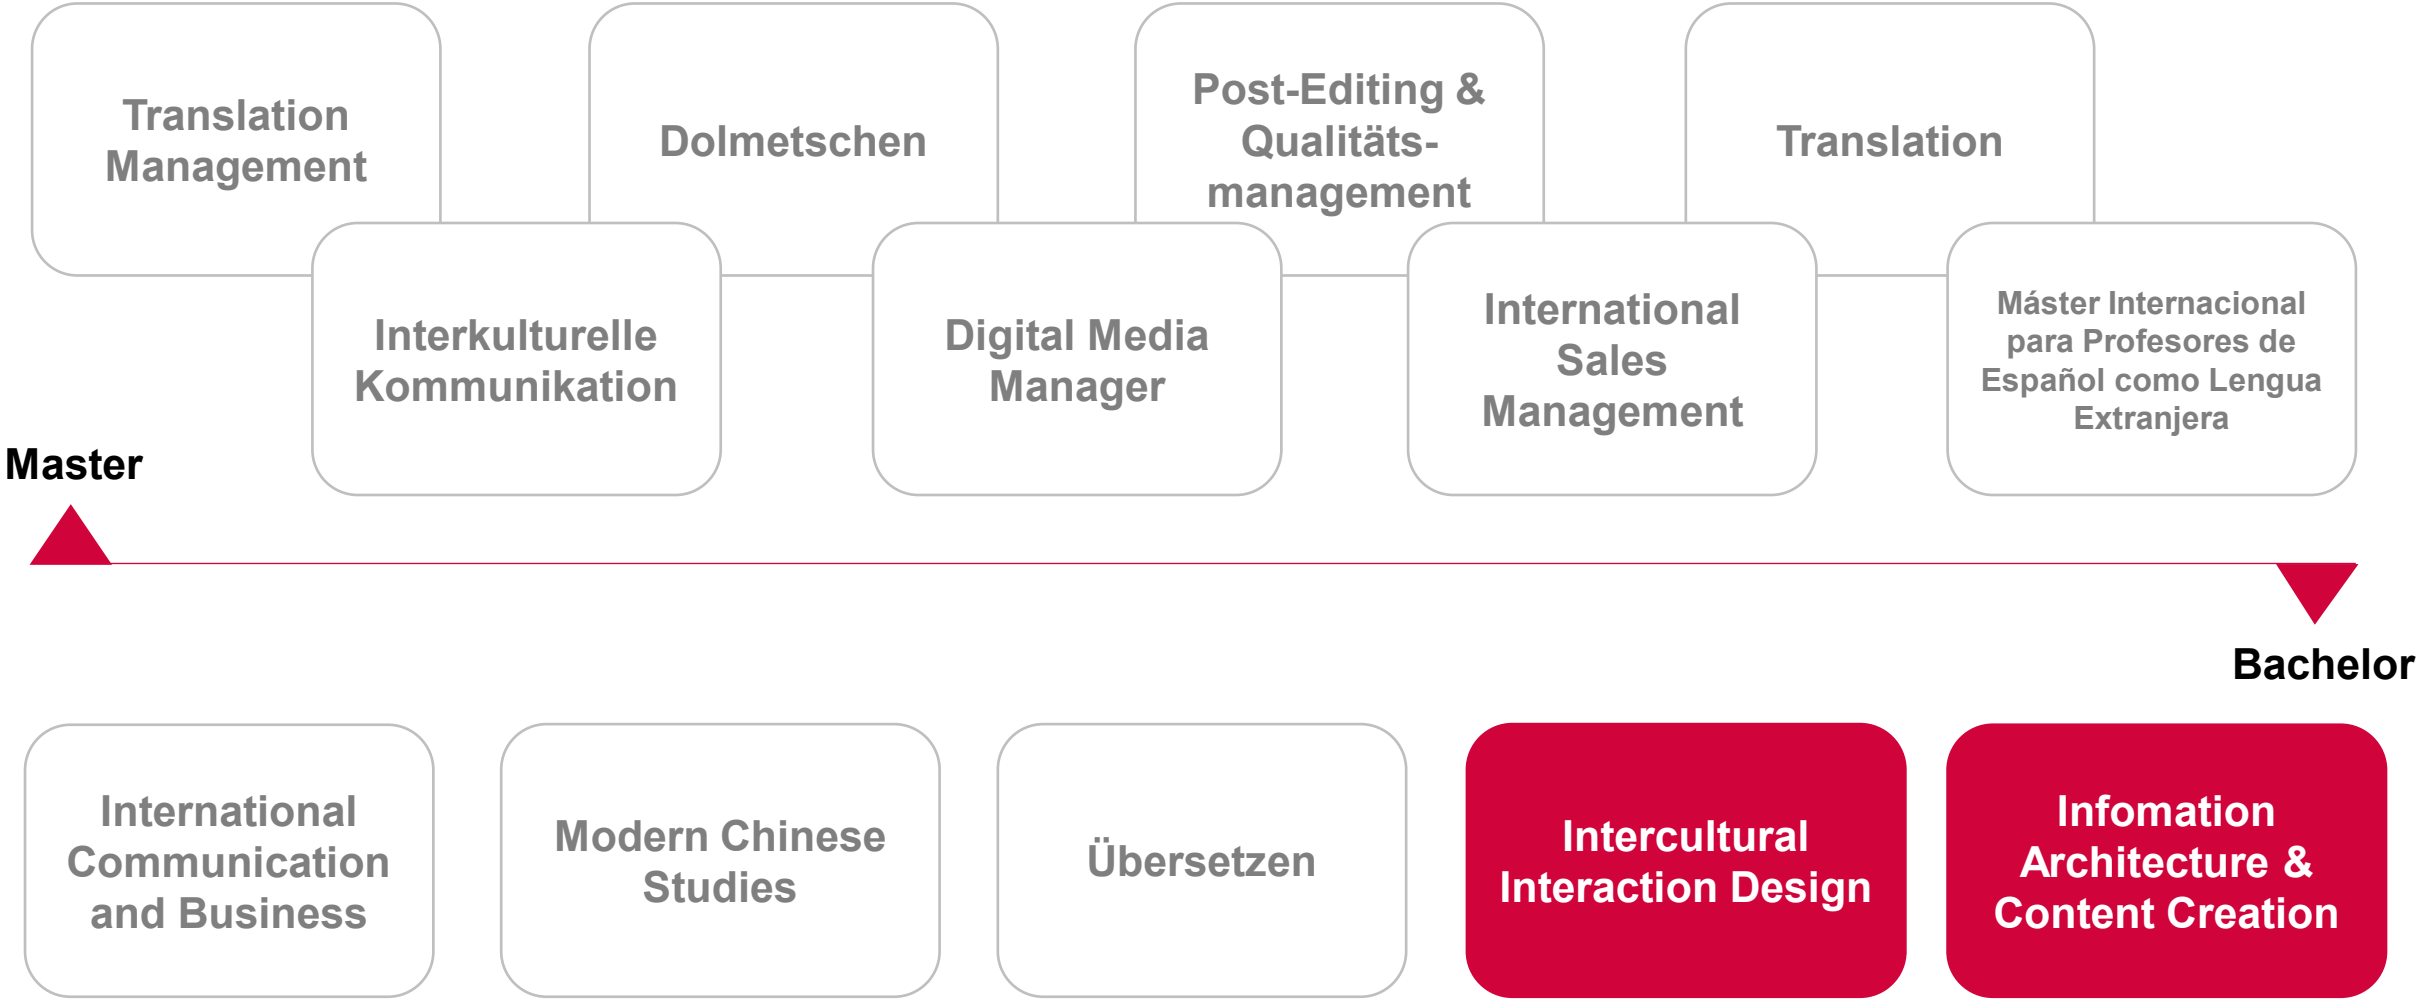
Translation Management

Dolmetschen

Post-Editing & Qualitäts-management

Translation

Interkulturelle Kommunikation

Digital Media Manager

International Sales Management

Máster Internacional para Profesores de Español como Lengua Extranjera

Master

Bachelor

International Communication and Business

Modern Chinese Studies

Übersetzen

Intercultural Interaction Design

Infomation Architecture & Content Creation